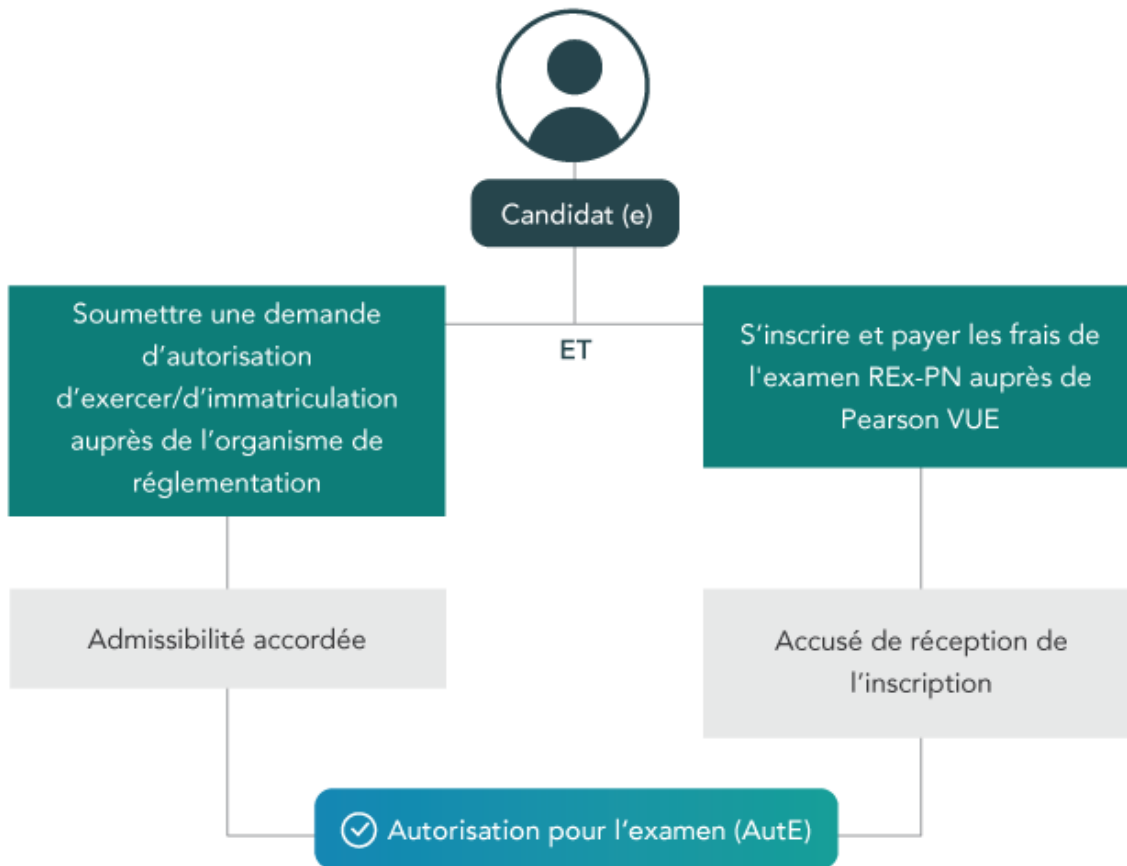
Candidat (e)

Soumettre une demande d’autorisation d’exercer/d’immatriculation auprès de l’organisme de réglementation

ET

S’inscrire et payer les frais de l'examen REx-PN auprès de Pearson VUE

Admissibilité accordée

Accusé de réception de l’inscription

Autorisation pour l’examen (AutE)